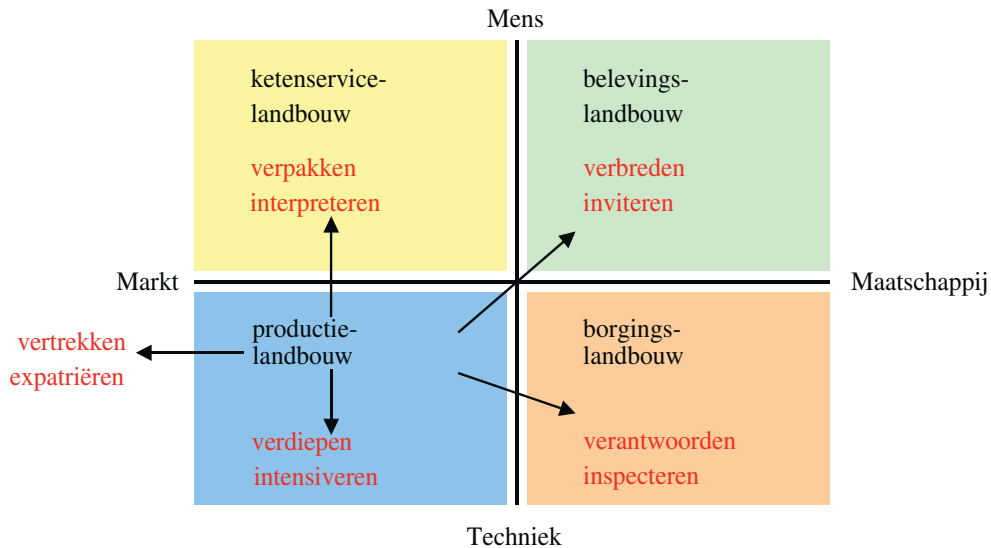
Mens

ketenservicelandbouw

verpakken
interpreteren

belevingslandbouw

verbreden
inviteren

Markt

Maatschappij

vertrekken
expatriëren

productielandbouw

verdiepen
intensiveren

borgingslandbouw

verantwoorden
inspecteren

Techniek